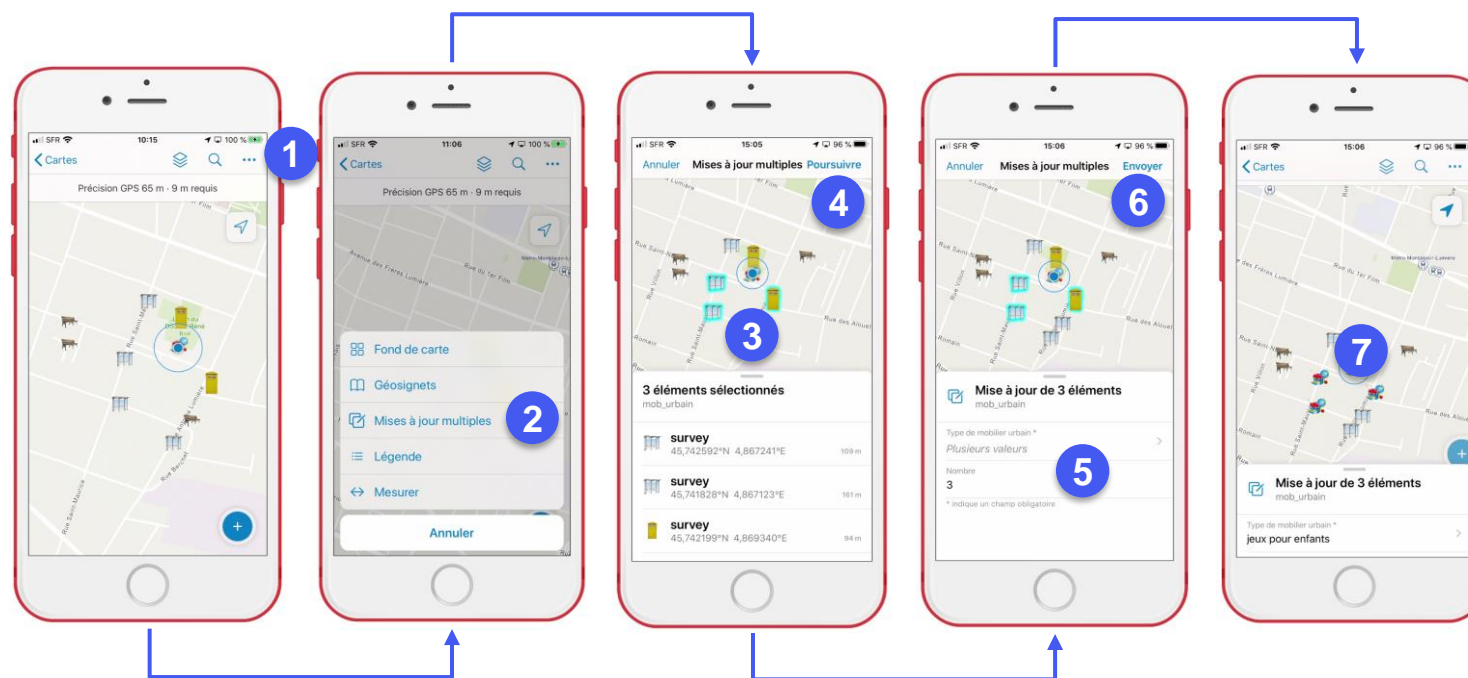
SFR 10:15 100 %
Cartes
Précision GPS 65 m · 9 m requis
1

SFR 11:06 100 %
Cartes
Précision GPS 65 m · 9 m requis
Avenue des Frères Lumière
Rue du 1er Film
Fond de carte
Géosignets
Mises à jour multiples
2
Légende
Mesurer
Annuler

SFR 15:05 96 %
Annuler Mises à jour multiples Poursuivre
4
3
3 éléments sélectionnés
mob_urbain
survey
45,742592°N 4,867241°E 109 m
survey
45,741828°N 4,867123°E 161 m
survey
45,742199°N 4,869340°E 94 m

SFR 15:06 96 %
Annuler Mises à jour multiples Envoyer
6
Mise à jour de 3 éléments
mob_urbain
Type de mobilier urbain *
Plusieurs valeurs
Nombre
3
5
* indique un champ obligatoire

SFR 15:06 96 %
Cartes
7
Mise à jour de 3 éléments
mob_urbain
Type de mobilier urbain *
jeux pour enfants